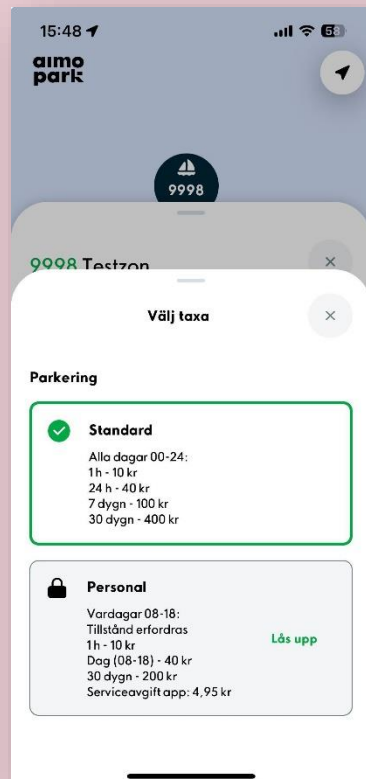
15:48

58

aimo park

9998

9998 Testzon

×

Välj taxa

×

Parkering

Standard

Alla dagar 00-24:
1 h - 10 kr
24 h - 40 kr
7 dygn - 100 kr
30 dygn - 400 kr

Personal

Vardagar 08-18:
Tillstånd erfordras
1 h - 10 kr
Dag (08-18) - 40 kr
30 dygn - 200 kr
Serviceavgift app: 4,95 kr

Lås upp